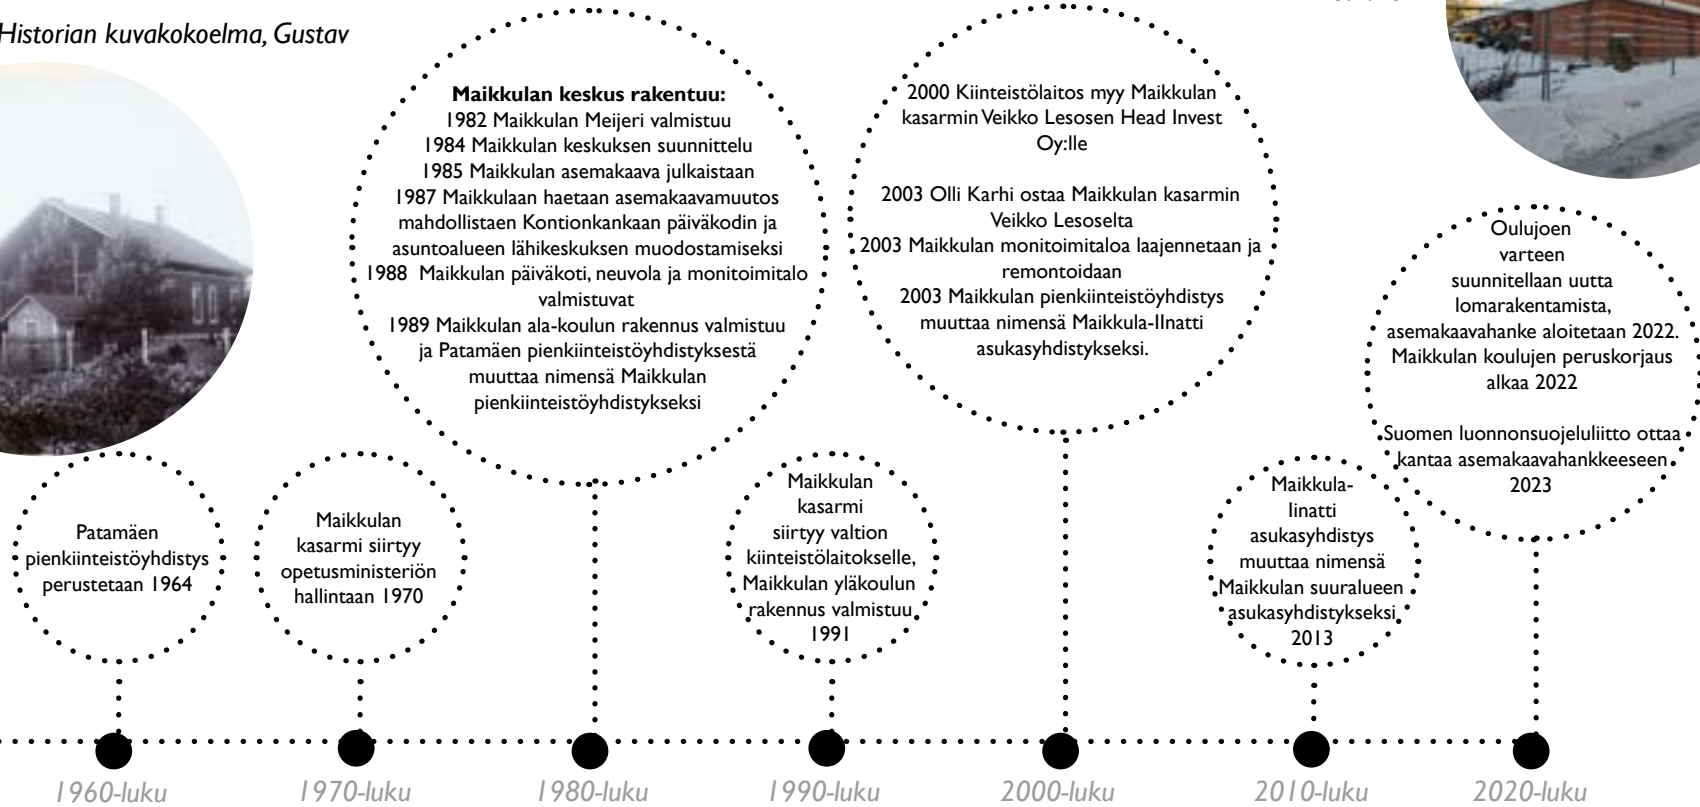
Historian kuvakokoelma, Gustav

Maikkulan keskus rakentuu:
1982 Maikkulan Meijeri valmistuu
1984 Maikkulan keskuksen suunnittelu
1985 Maikkulan asemakaava julkaistaan
1987 Maikkulaan haetaan asemakaavamuutos mahdollistaen Kontionkankaan päiväkodin ja asuntoalueen lähikeskuksen muodostamiseksi
1988 Maikkulan päiväkoti, neuvola ja monitoimitalo valmistuvat
1989 Maikkulan ala-koulun rakennus valmistuu ja Patamäen pienkiinteistöyhdistyksestä muuttaa nimensä Maikkulan pienkiinteistöyhdistykseksi

2000 Kiinteistölaitos myy Maikkulan kasarmin Veikko Lesosen Head Invest Oy:lle

2003 Olli Karhi ostaa Maikkulan kasarmin Veikko Lesoselta
2003 Maikkulan monitoimitaloa laajennetaan ja remontoidaan
2003 Maikkulan pienkiinteistöyhdistys muuttaa nimensä Maikkula-Ilnatti asukasyhdistykseksi.

Oulujoen varteen suunnitellaan uutta lomarakentamista, asemakaavahanke aloitetaan 2022.
Maikkulan koulujen peruskorjaus alkaa 2022

Suomen luonnonsuojeluliitto ottaa kantaa asemakaavahankkeeseen 2023

Patamäen pienkiinteistöyhdistys perustetaan 1964

Maikkulan kasarmi siirtyy opetusministeriön hallintaan 1970

Maikkulan kasarmi siirtyy valtion kiinteistölaitokselle, Maikkulan yläkoulun rakennus valmistuu 1991

Maikkula-Iinatti asukasyhdistys muuttaa nimensä Maikkulan suuralueen asukasyhdistykseksi 2013

1960-luku
1970-luku
1980-luku
1990-luku
2000-luku
2010-luku
2020-luku